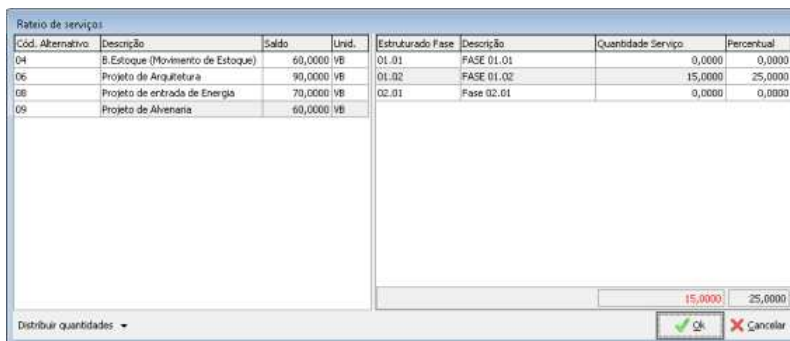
Rateio de serviços

| Cód. Alternativo | Descrição | Saldo | Unid. |
|---|---|---|---|
| 04 | B.Estoque (Movimento de Estoque) | 60,0000 | VB |
| 06 | Projeto de Arquitetura | 90,0000 | VB |
| 08 | Projeto de entrada de Energia | 70,0000 | VB |
| 09 | Projeto de Alvenaria | 60,0000 | VB |

| Estruturado Fase | Descrição | Quantidade Serviço | Percentual |
|---|---|---|---|
| 01.01 | FASE 01.01 | 0,0000 | 0,0000 |
| 01.02 | FASE 01.02 | 15,0000 | 25,0000 |
| 02.01 | Fase 02.01 | 0,0000 | 0,0000 |
| | | 15,0000 | 25,0000 |

Distribuir quantidades

Ok

Cancelar